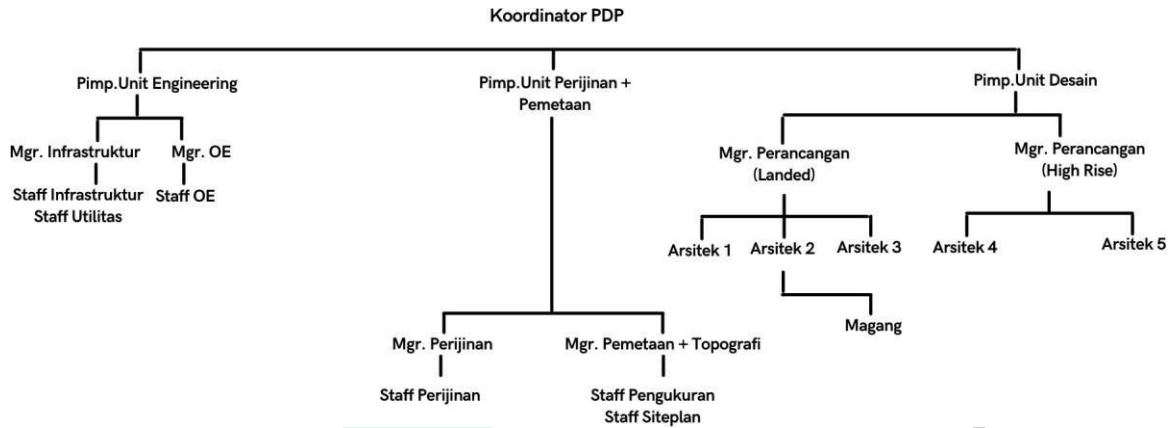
Koordinator PDP

Pimp.Unit Engineering

Mgr. Infrastruktur

Staff Infrastruktur
Staff Utilitas

Mgr. OE

Staff OE

Pimp.Unit Perijinan + Pemetaan

Mgr. Perijinan

Staff Perijinan

Mgr. Pemetaan + Topografi

Staff Pengukuran
Staff Siteplan

Pimp.Unit Desain

Mgr. Perancangan (Landed)

Arsitek 1

Arsitek 2

Arsitek 3

Magang

Mgr. Perancangan (High Rise)

Arsitek 4

Arsitek 5